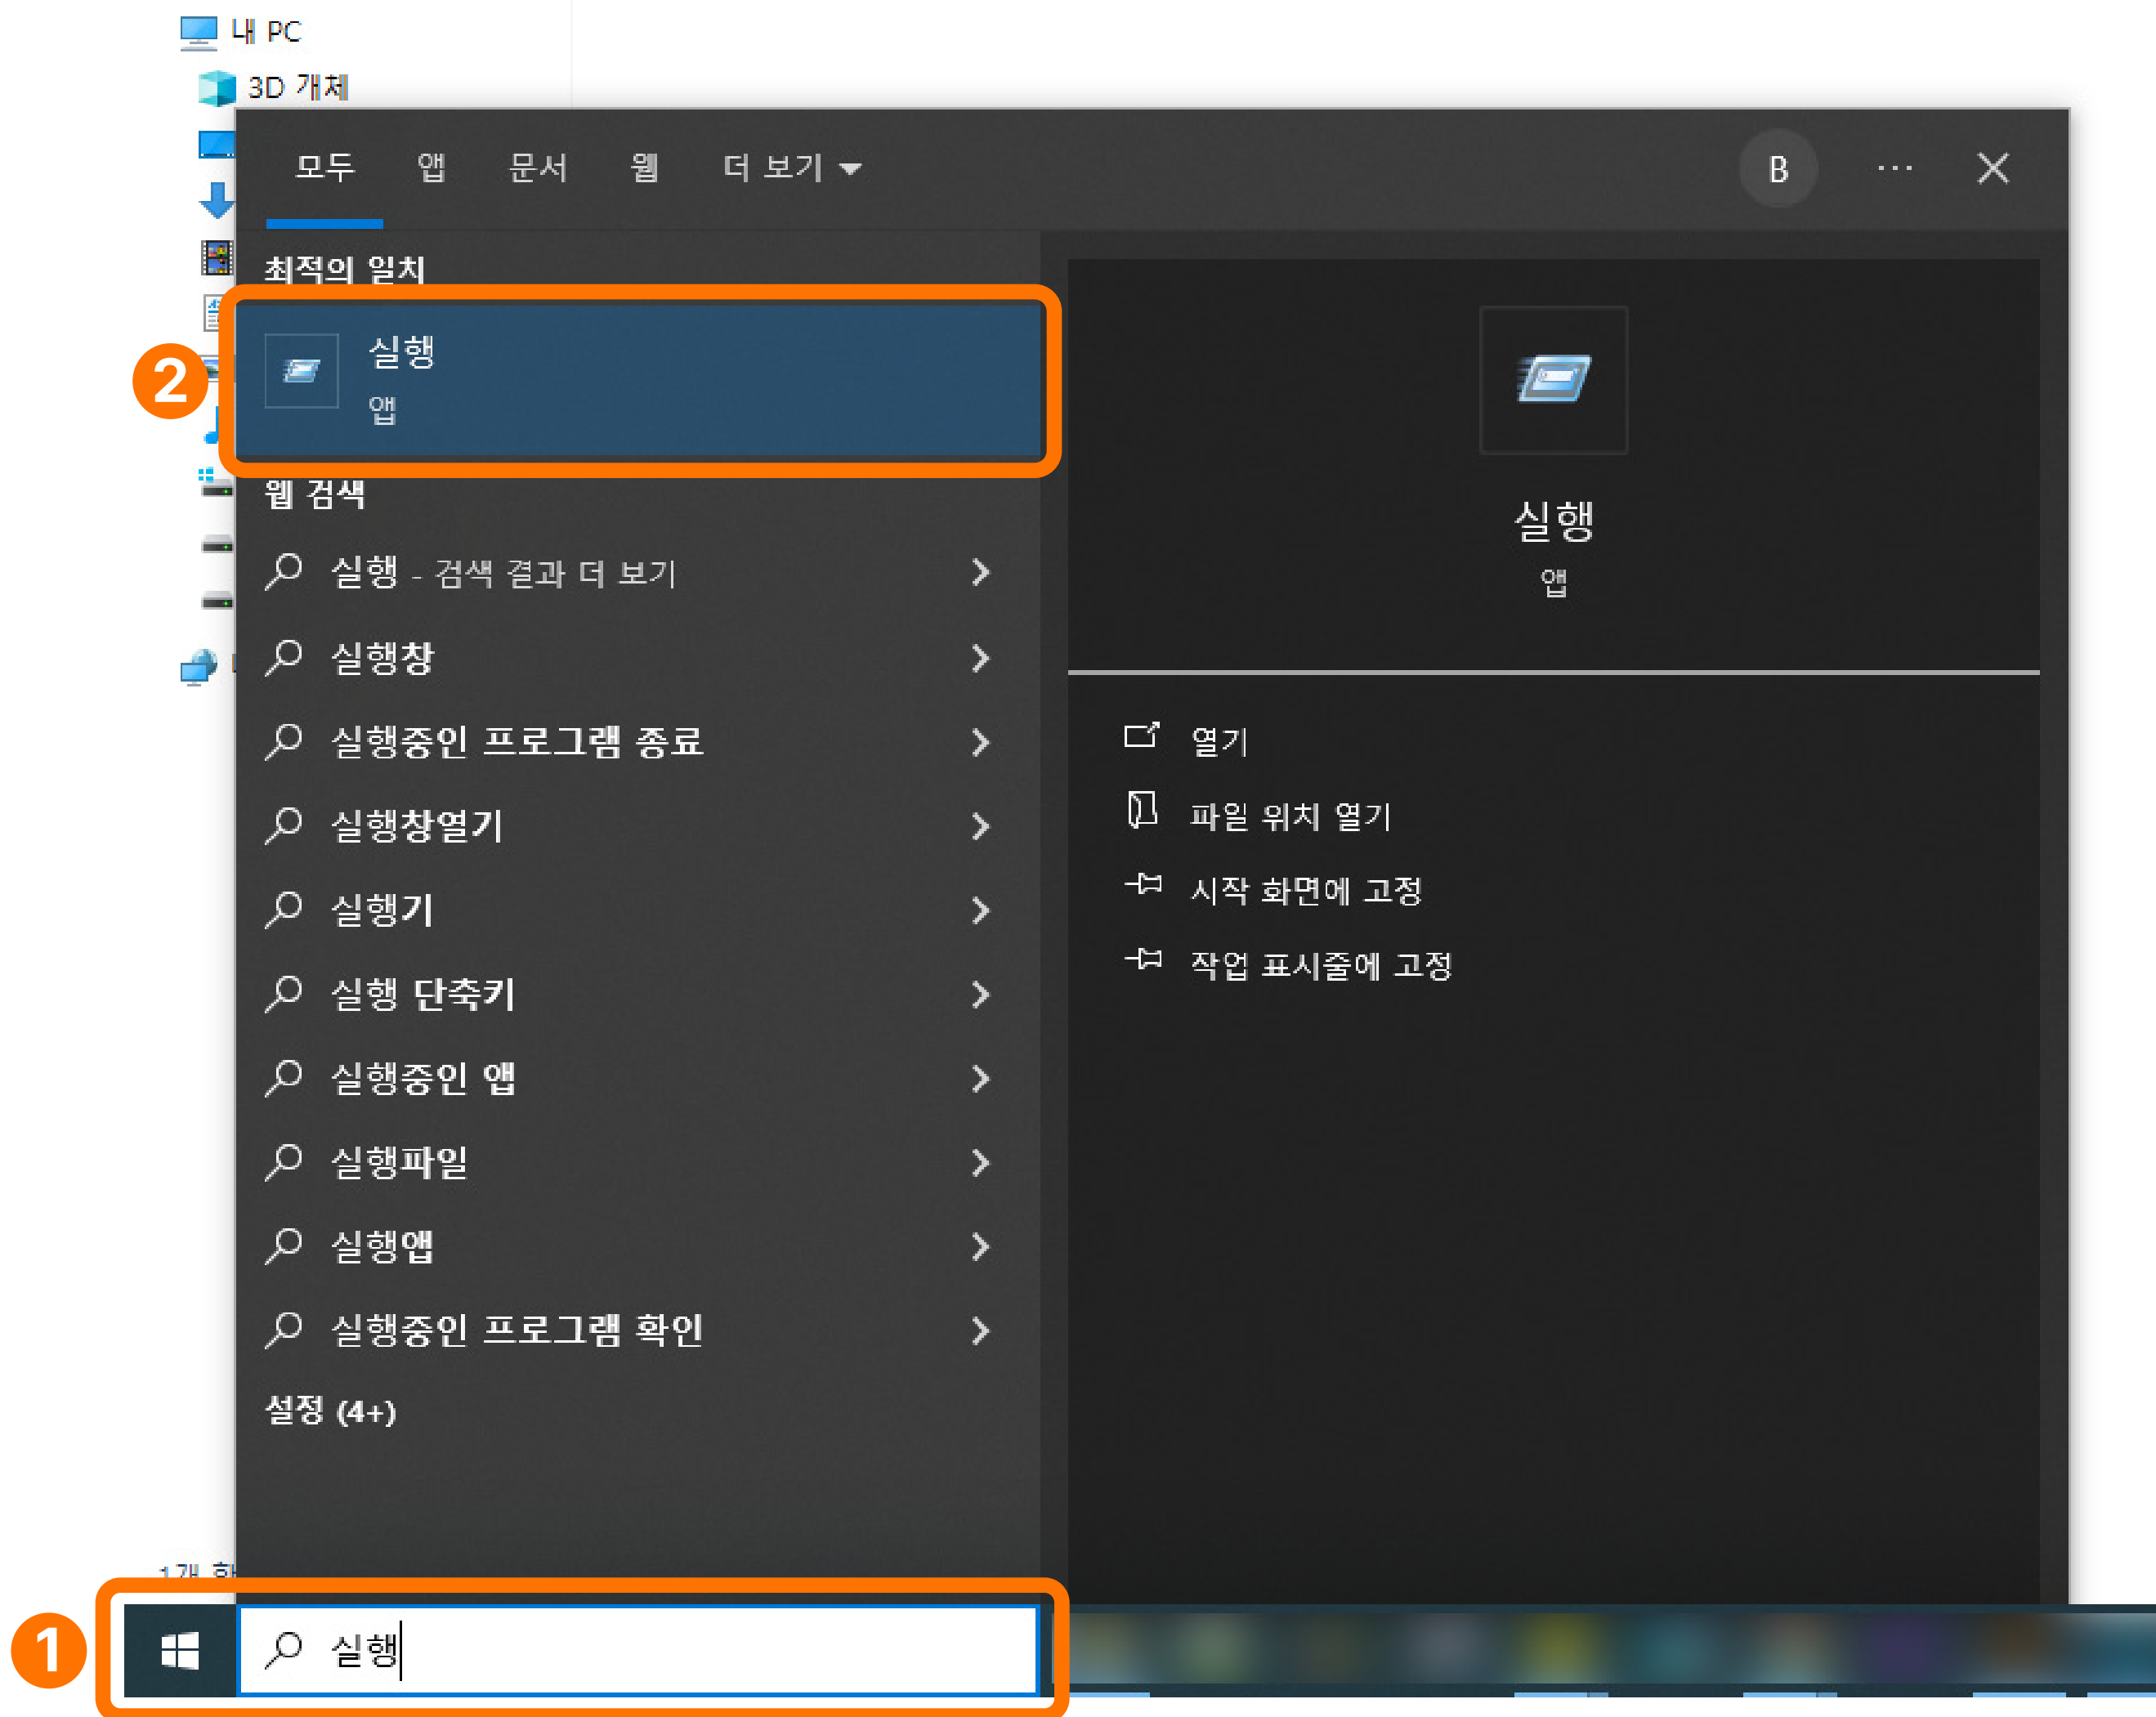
내 PC
3D 개체

모두 앱 문서 웹 더 보기

B ···

최적의 일치
2
실행
앱

웹 검색
실행 - 검색 결과 더 보기
실행창
실행중인 프로그램 종료
실행창열기
실행기
실행 단축키
실행중인 앱
실행파일
실행앱
실행중인 프로그램 확인

설정 (4+)

실행
앱

열기
파일 위치 열기
시작 화면에 고정
작업 표시줄에 고정

1
실행